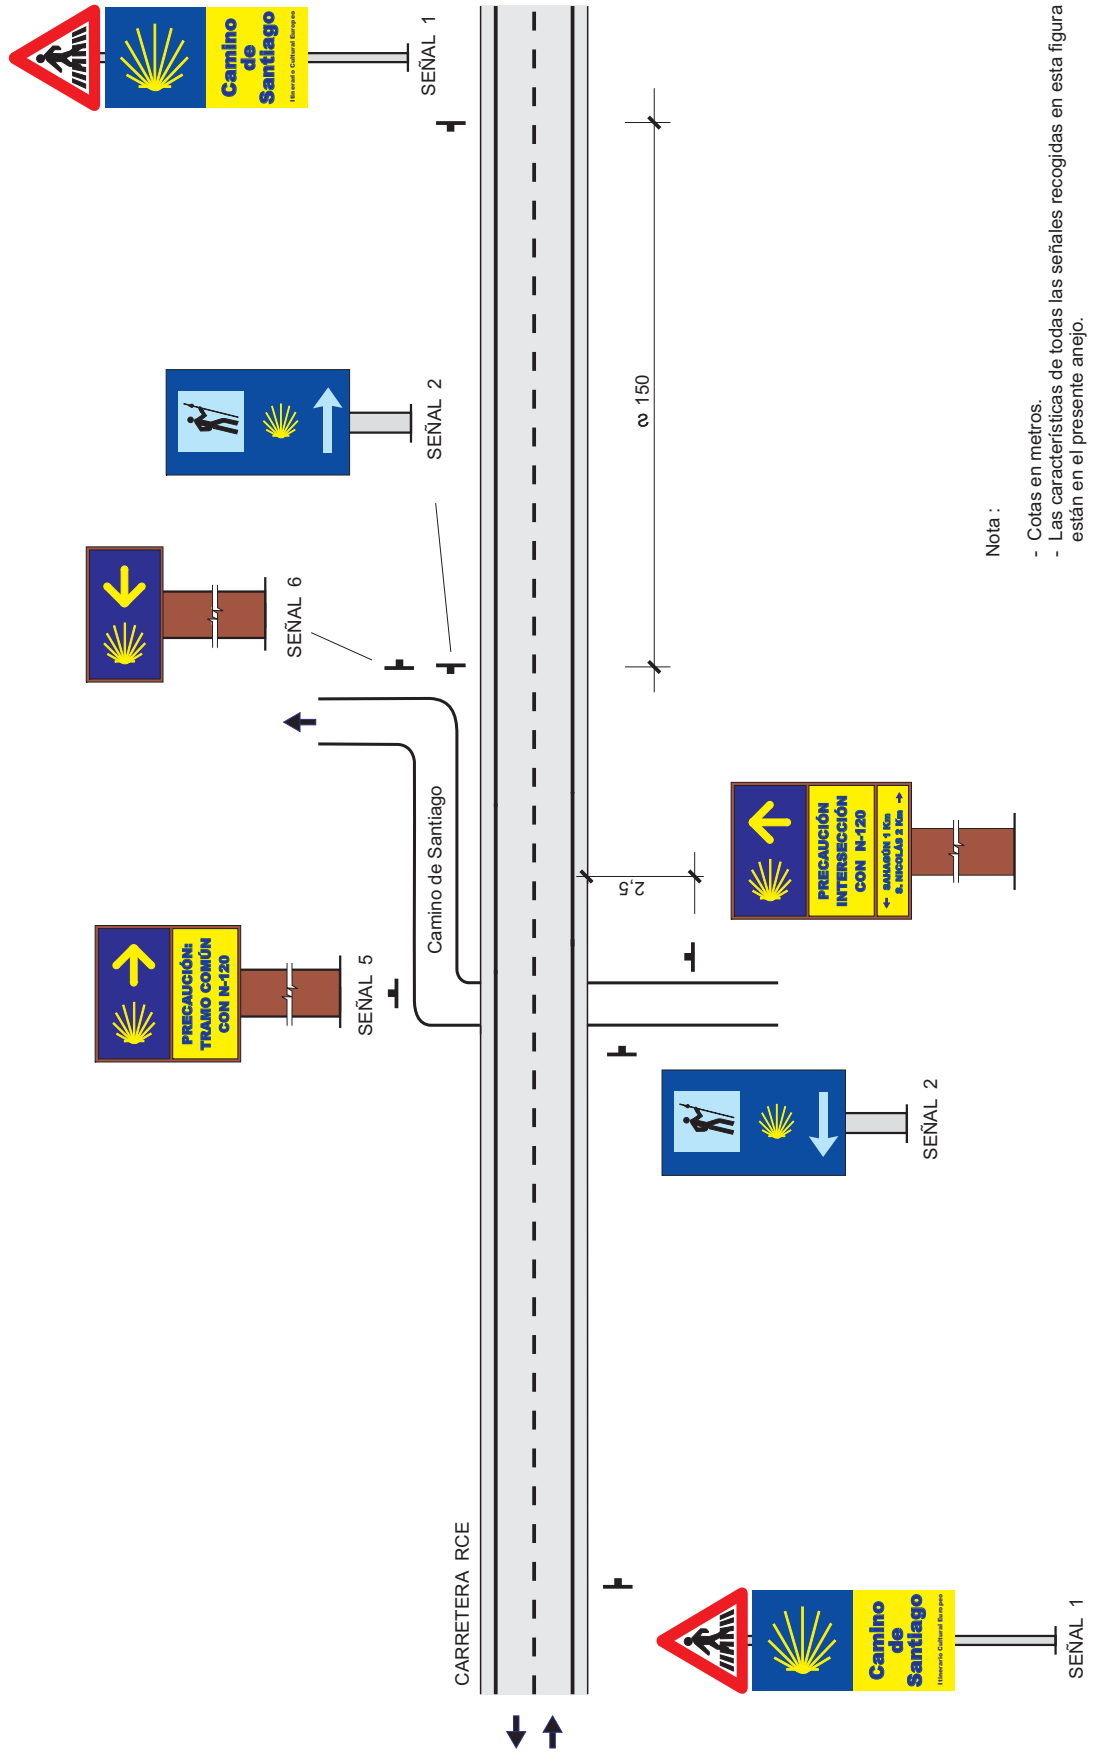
Camino de Santiago

Itinerario Cultural Europeo

SEÑAL 1

SEÑAL 2

≈ 150

SEÑAL 6

Nota :

- Cotas en metros.
- Las características de todas las señales recogidas en esta figura están en el presente anejo.

Camino de Santiago

PRECAUCIÓN INTERSECCIÓN CON N-120

← SAHAGÚN 1 Km
S. NICOLÁS 2 Km →

2,5

PRECAUCIÓN: TRAMO COMÚN CON N-120

SEÑAL 5

SEÑAL 2

CARRETERA RCE

Camino de Santiago

Itinerario Cultural Europeo

SEÑAL 1